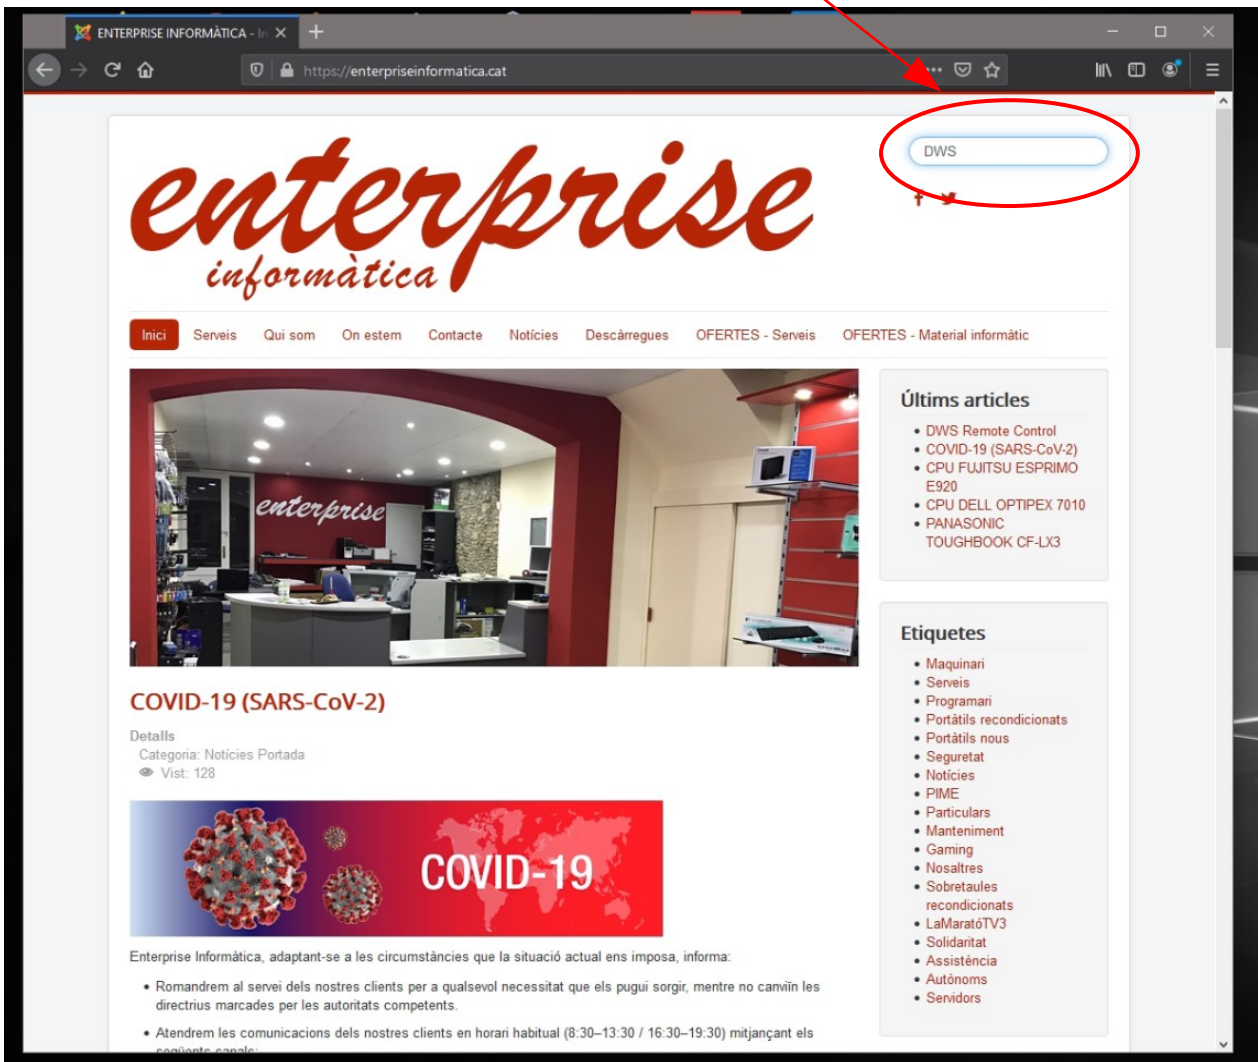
ENTERPRISE INFORMÀTICA - In ×

https://enterpriseinformatica.cat

DWS

enterprise
informàtica

Inici Serveis Qui som On estem Contacte Notícies Descàrregues OFERTES - Serveis OFERTES - Material informàtic

enterprise

COVID-19 (SARS-CoV-2)

Detalls
Categoria: Notícies Portada
Vist: 128

COVID-19

Enterprise Informàtica, adaptant-se a les circumstàncies que la situació actual ens imposa, informa:

• Romandrem al servei dels nostres clients per a qualsevol necessitat que els pugui sorgir, mentre no canviïn les directrius marcades per les autoritats competents.

• Atendrem les comunicacions dels nostres clients en horari habitual (8:30–13:30 / 16:30–19:30) mitjançant els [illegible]

Últims articles
• DWS Remote Control
• COVID-19 (SARS-CoV-2)
• CPU FUJITSU ESPRIMO E920
• CPU DELL OPTIPEX 7010
• PANASONIC TOUGHBOOK CF-LX3

Etiquetes
• Maquinari
• Serveis
• Programari
• Portàtils recondicionats
• Portàtils nous
• Seguretat
• Notícies
• PIME
• Particulars
• Manteniment
• Gaming
• Nosaltres
• Sobretaules recondicionats
• LaMaratóTV3
• Solidaritat
• Assistència
• Autònoms
• Servidors